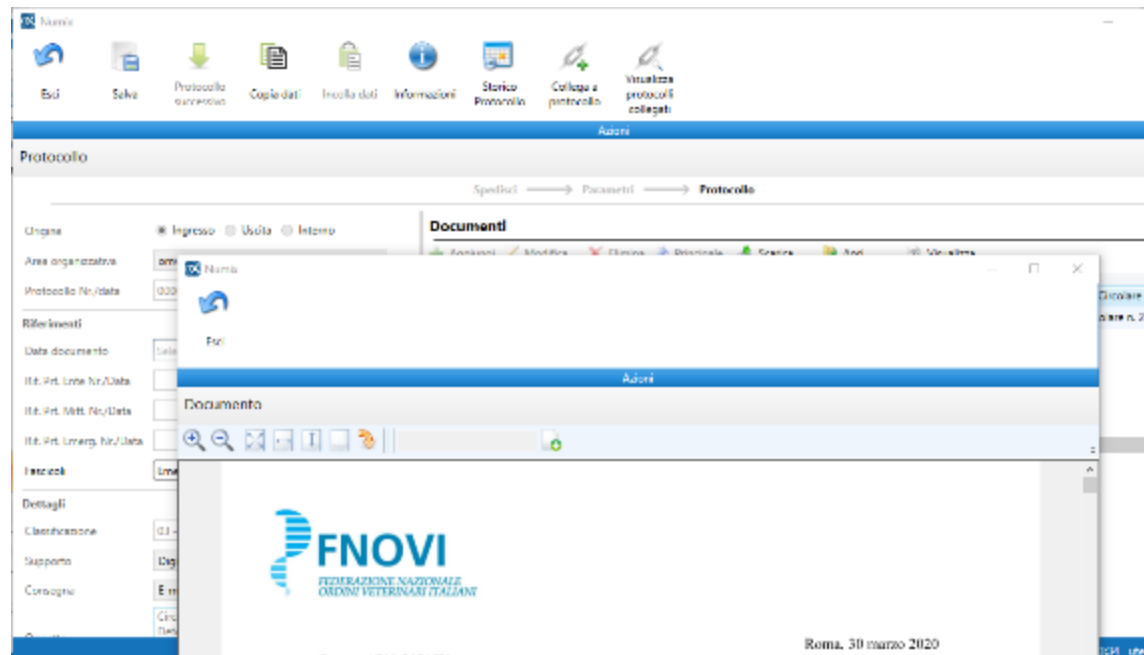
Numix

Esci
Salva
Protocollo successivo
Copia dati
Incolla dati
Informazioni
Storico Protocollo
Collega a protocollo
Visualizza protocolli collegati

Azioni

Protocollo

Spedisci ⟶ Parametri ⟶ Protocollo

Origine ◉ Ingresso ○ Uscita ○ Interno
Area organizzativa
Protocollo Nr./data
Riferimenti
Data documento
Rif. Prt. Ente Nr./Data
Rif. Prt. Mitt. Nr./Data
Rif. Prt. Emerg. Nr./Data
Fascicoli
Dettagli
Classificazione
Supporto
Consegna

Documenti
Aggiungi Modifica Elimina Principale Scarica Apri Visualizza

Circolare
lare n. 2

Numix

Esci

Azioni

Documento

FNOVI
FEDERAZIONE NAZIONALE ORDINI VETERINARI ITALIANI

Roma, 30 marzo 2020